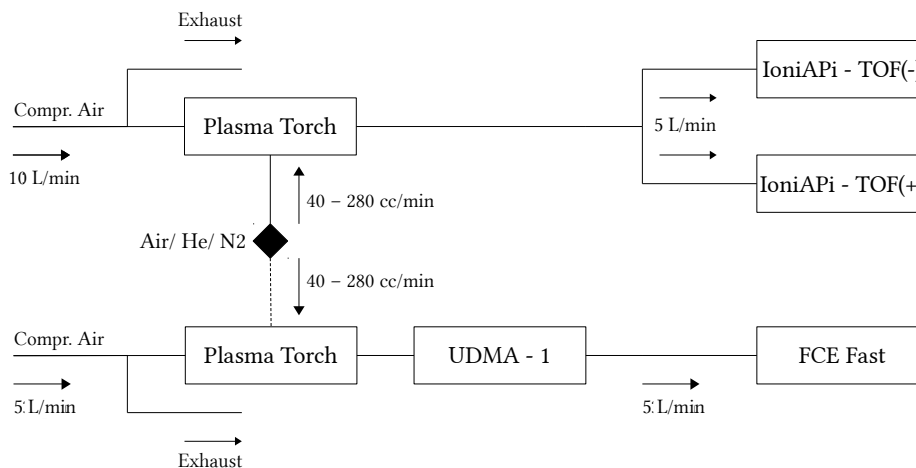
Exhaust

Compr. Air

10 L/min

Plasma Torch

5 L/min

IoniAPi - TOF([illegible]

IoniAPi - TOF([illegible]

40 – 280 cc/min

Air/ He/ N2

40 – 280 cc/min

Compr. Air

5 L/min

Plasma Torch

UDMA - 1

FCE Fast

5 L/min

Exhaust